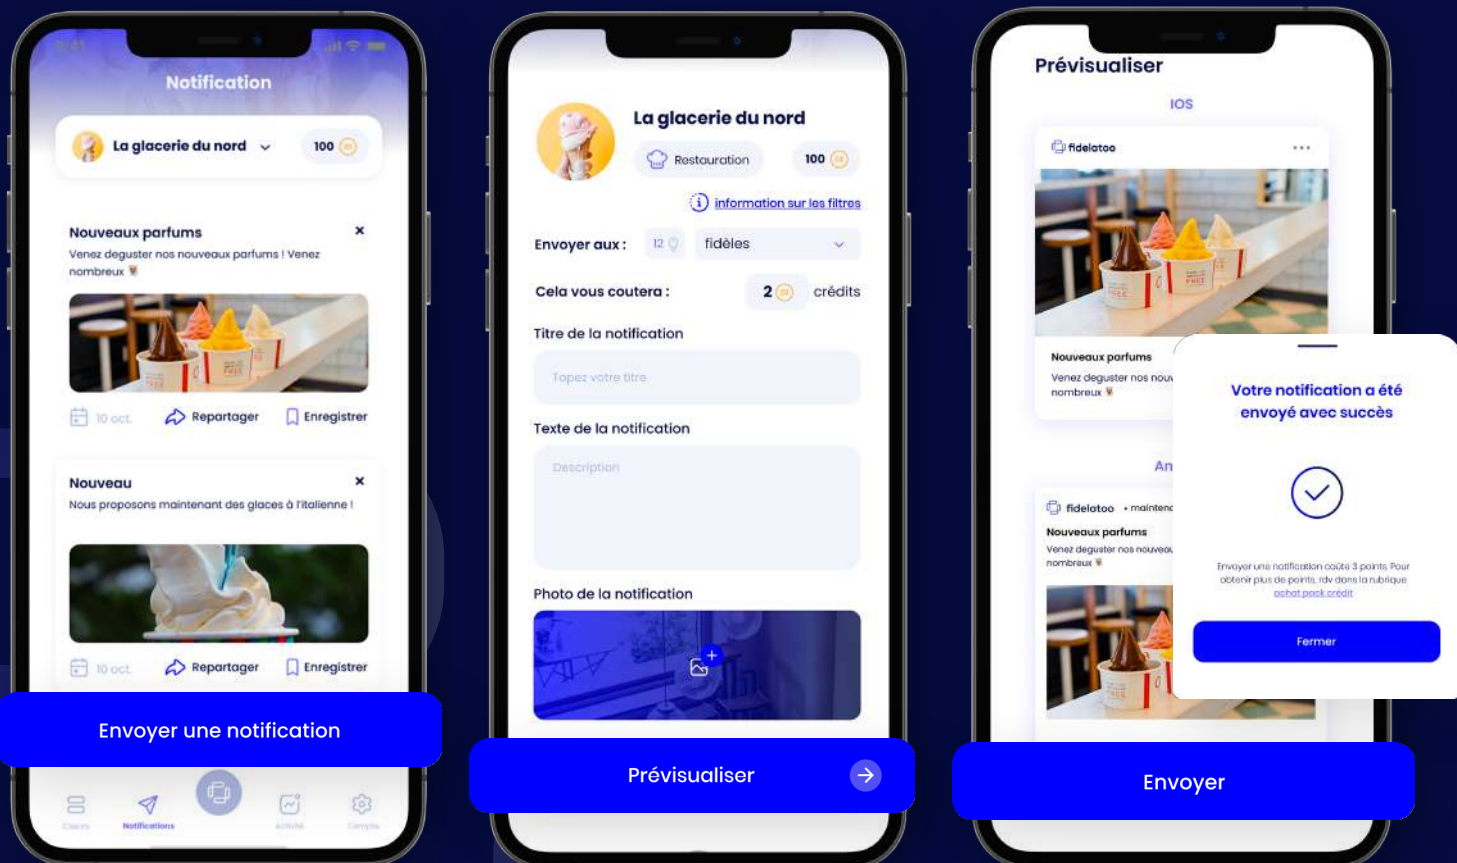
9:41

Notification

La glacerie du nord 100

Nouveaux parfums
Venez deguster nos nouveaux parfums ! Venez nombreux

10 oct. Repartager Enregistrer

Nouveau
Nous proposons maintenant des glaces à l'italienne !

10 oct. Repartager Enregistrer

Envoyer une notification

Clients Notifications Activité Compte

La glacerie du nord
Restauration 100

information sur les filtres

Envoyer aux : 12 fidèles

Cela vous coutera : 2 crédits

Titre de la notification
Tapez votre titre

Texte de la notification
Description

Photo de la notification

Prévisualiser

Prévisualiser
IOS

fidelatoo ...

Nouveaux parfums
Venez deguster nos nouv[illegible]
nombreux

An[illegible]

fidelatoo • maintena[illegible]
Nouveaux parfums
Venez deguster nos nouvea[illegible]
nombreux

Votre notification a été envoyé avec succès

Envoyer une notification coûte 3 points. Pour obtenir plus de points, rdv dans la rubrique achat pack crédit

Fermer

Envoyer